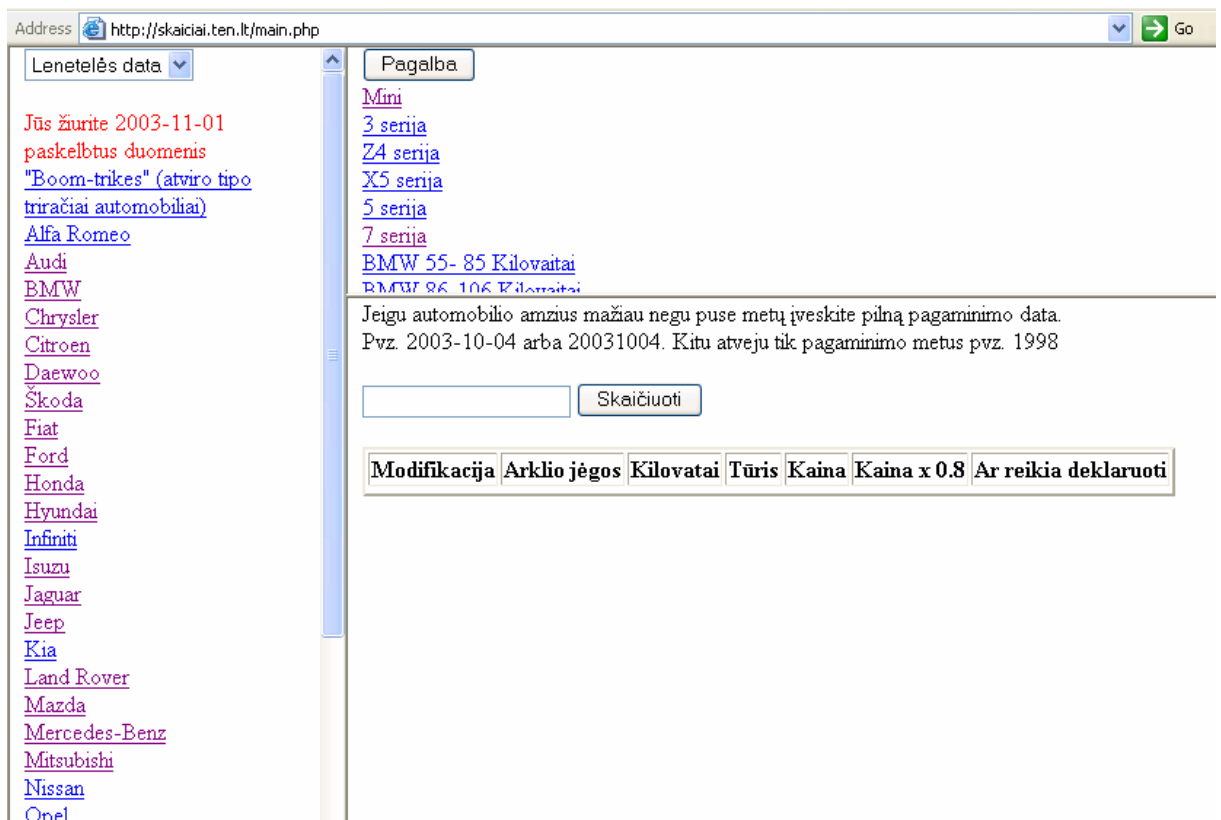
Address http://skaiciai.ten.lt/main.php Go

Lenetelės data

Jūs žiurite 2003-11-01 paskelbtus duomenis
"Boom-trikes" (atviro tipo triračiai automobiliai)
Alfa Romeo
Audi
BMW
Chrysler
Citroen
Daewoo
Škoda
Fiat
Ford
Honda
Hyundai
Infiniti
Isuzu
Jaguar
Jeep
Kia
Land Rover
Mazda
Mercedes-Benz
Mitsubishi
Nissan
Opel

Pagalba
Mini
3 serija
Z4 serija
X5 serija
5 serija
7 serija
BMW 55- 85 Kilovaitai
BMW 86-106 Kilovaitai

Jeigu automobilio amzius mažiau negu puse metų įveskite pilną pagaminimo data.
Pvz. 2003-10-04 arba 20031004. Kitu atveju tik pagaminimo metus pvz. 1998

Skaičiuoti

| Modifikacija | Arklio jėgos | Kilovatai | Tūris | Kaina | Kaina x 0.8 | Ar reikia deklaruoti |
|---|---|---|---|---|---|---|